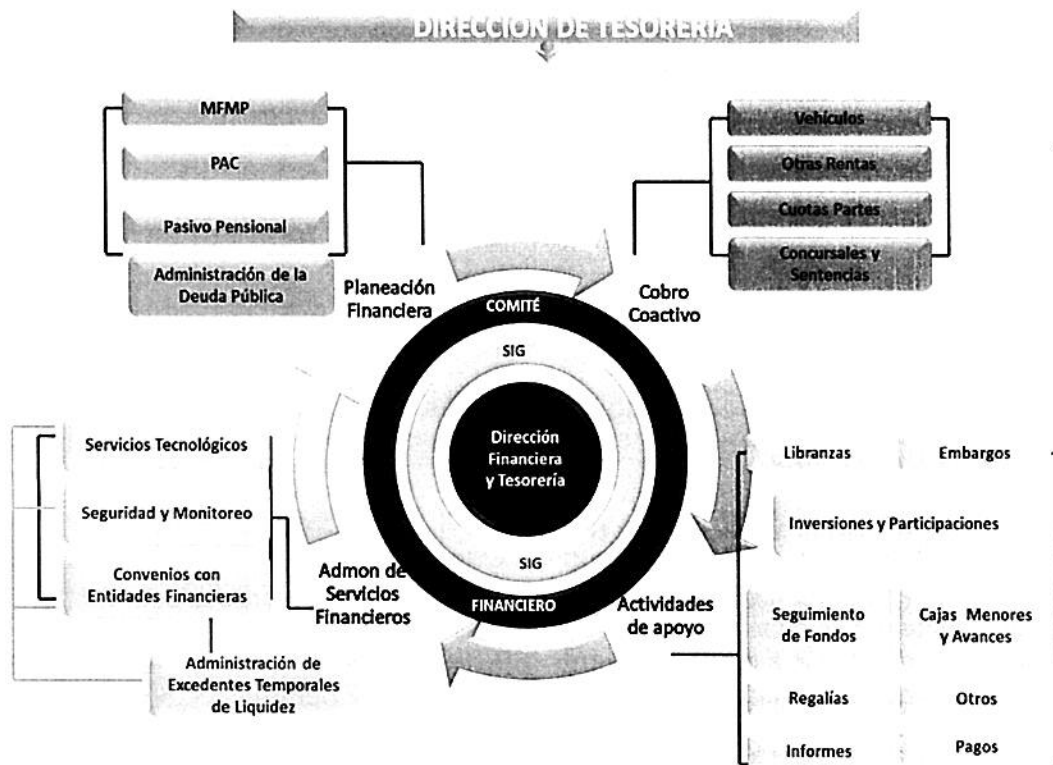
DIRECCION DE TESORERIA

MFMP

PAC

Pasivo Pensional

Administración de la Deuda Pública

Planeación Financiera

Vehiculos

Otras Rentas

Cuotas Partes

Concursales y Sentencias

Cobro Coactivo

COMITÉ

SIG

Dirección Financiera y Tesorería

SIG

FINANCIERO

Servicios Tecnológicos

Seguridad y Monitoreo

Convenios con Entidades Financieras

Administración de Excedentes Temporales de Liquidez

Admon de Servicios Financieros

Actividades de apoyo

Libranzas

Embargos

Inversiones y Participaciones

Seguimiento de Fondos

Cajas Menores y Avances

Regalías

Otros

Informes

Pagos